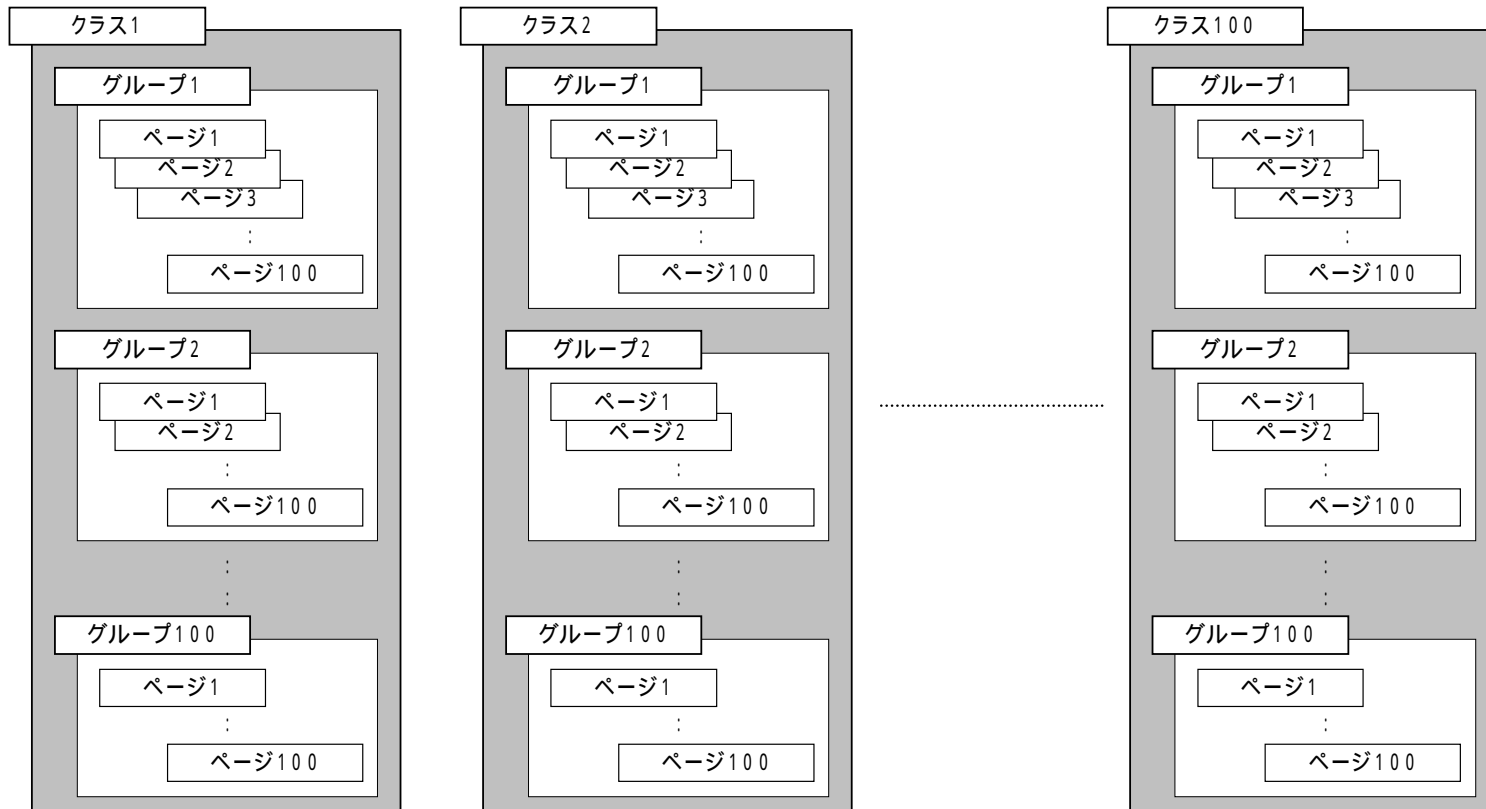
クラス1

グループ1

ページ1
ページ2
ページ3
:
ページ100

グループ2

ページ1
ページ2
:
ページ100

:
:

グループ100

ページ1
:
ページ100

クラス2

グループ1

ページ1
ページ2
ページ3
:
ページ100

グループ2

ページ1
ページ2
:
ページ100

:
:

グループ100

ページ1
:
ページ100

クラス100

グループ1

ページ1
ページ2
ページ3
:
ページ100

グループ2

ページ1
ページ2
:
ページ100

:
:

グループ100

ページ1
:
ページ100